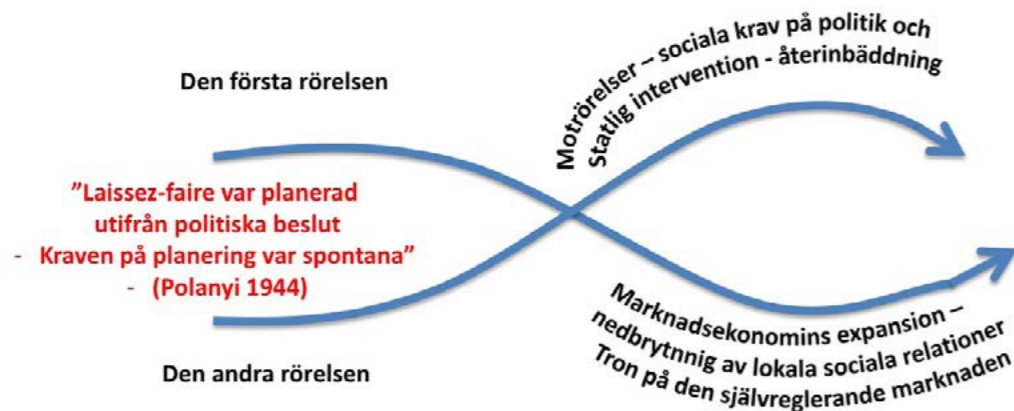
Den första rörelsen

Motrörelser – sociala krav på politik och Statlig intervention - återinbäddning

”Laissez-faire var planerad utifrån politiska beslut
- Kraven på planering var spontana”
- (Polanyi 1944)

Marknadsekonomins expansion – nedbrytnnig av lokala sociala relationer Tron på den självreglerande marknaden

Den andra rörelsen